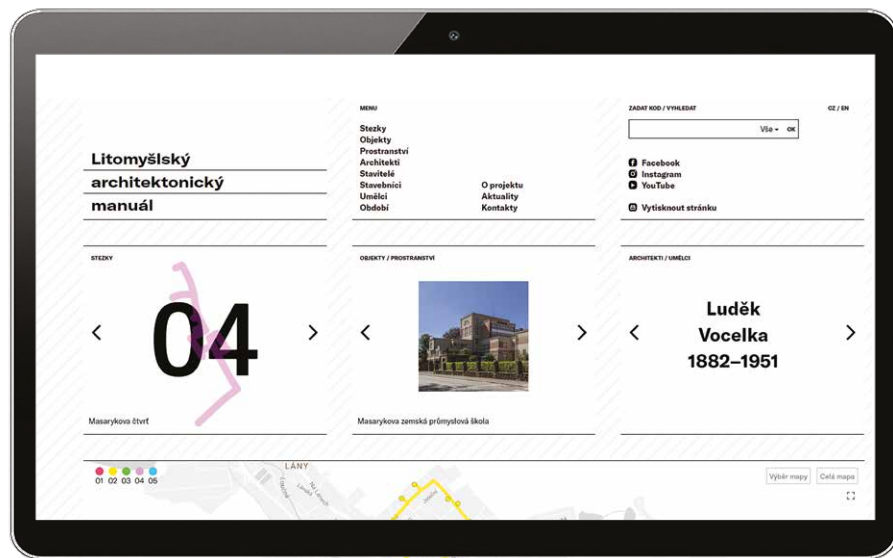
Litomyšlský
architektonický
manuál

MENU

Stezky
Objekty
Prostranství
Architekti
Stavitelé
Stavebníci
Umělci
Období

O projektu
Aktuality
Kontakty

ZADAT KOD / VYHLEDAT

CZ / EN

Vše OK

Facebook
Instagram
YouTube

Vytisknout stránku

STEZKY

04

Masarykova čtvrť

OBJEKTY / PROSTRANSTVÍ

Masarykova zemská průmyslová škola

ARCHITEKTI / UMĚLCI

Luděk
Vocelka
1882–1951

01 02 03 04 05

LÁNY

Výběr mapy
Celá mapa